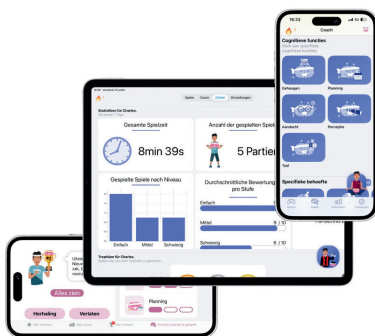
16:33

Coach

Cognitieve functies

Werk aan specifieke cognitieve functies

Geheugen

Planning

Aandacht

Perceptie

Taal

Specifieke behoefte

Spiele

Coach

Statistiken

Einstellungen

Statistiken für Charles

Gesamte Spielzeit

8min 39s

Anzahl der gespielten Spiele

5 Partien

Gespielte Spiele nach Niveau

Einfach

Mittel

Schwierig

Durchschnittliche Bewertung pro Stufe

Einfach

Mittel

6 / 10

Schwierig

6 / 10

Trophäen für Charles

Alles zien

Planning

Herhaling

Verlaten